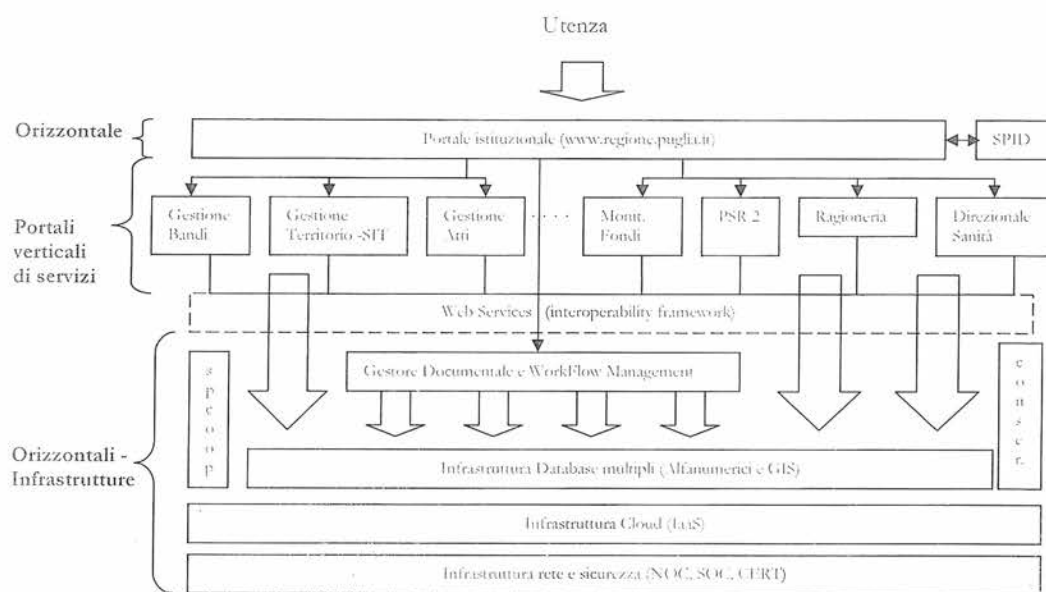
Utenza

Orizzontale

Portale istituzionale (www.regione.puglia.it)

SPID

Portali verticali di servizi

Gestione Bandi

Gestione Territorio -SIT

Gestione Atti

Monit. Fondi

PSR 2

Ragioneria

Direzionale Sanità

Web Services (interoperability framework)

Orizzontali - Infrastrutture

s p c o o p

Gestore Documentale e WorkFlow Management

c o n s e r.

Infrastruttura Database multipli (Alfanumerici e GIS)

Infrastruttura Cloud (IaaS)

Infrastruttura rete e sicurezza (NOC, SOC, CERT)